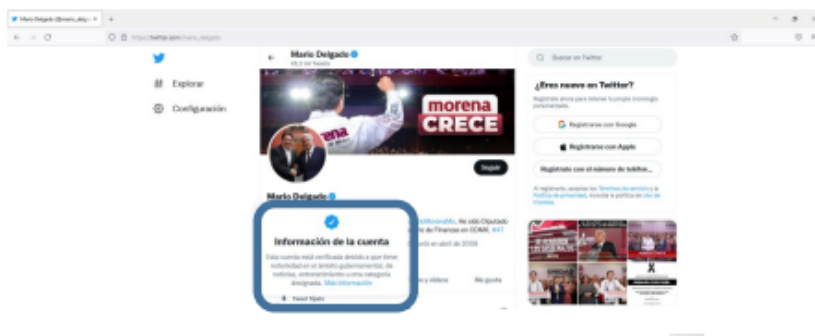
Mario Delgado (@mario_delg... ×  +

https://twitter.com/mario_delgado

Explorar

Configuración

Mario Delgado
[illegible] mil Tweets

morena
CRECE

Seguir

Mario Delgado

Información de la cuenta

Esta cuenta está verificada debido a que tiene notoriedad en el ámbito gubernamental, de noticias, entretenimiento o otra categoría designada. Más información

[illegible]. He sido Diputado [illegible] de Finanzas en CDMX. #4T

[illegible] en abril de 2009

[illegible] y videos

Me gusta

Tweet fijado

Buscar en Twitter

¿Eres nuevo en Twitter?

Regístrate ahora para obtener tu propia cronología personalizada.

Registrarse con Google

Registrarse con Apple

Regístrate con el número de teléfono

Al registrarte, aceptas los Términos de servicio y la Política de privacidad, incluida la política de Uso de Cookies.